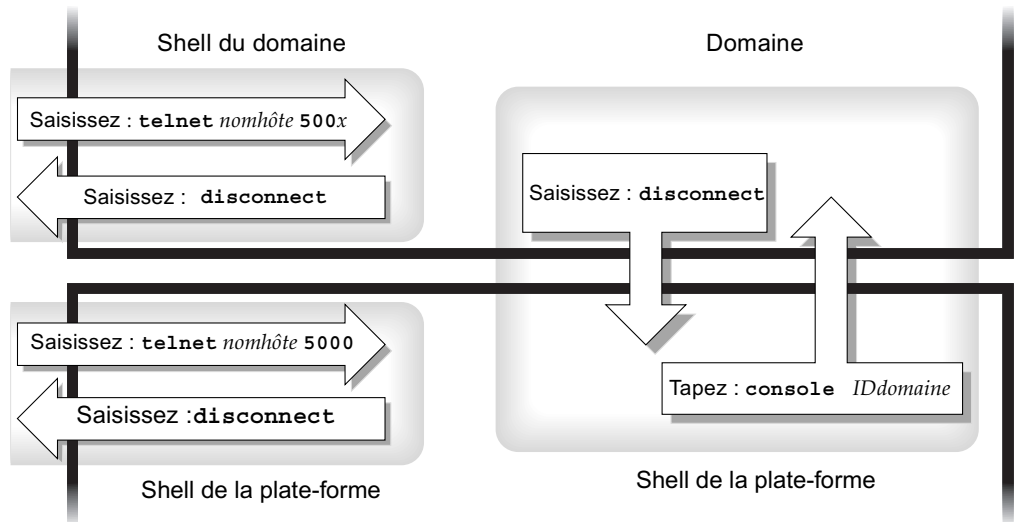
Shell du domaine

Domaine

Saisissez : **telnet** *nomhôte* **500***x*

Saisissez : **disconnect**

Saisissez : **disconnect**

Saisissez : **telnet** *nomhôte* **5000**

Saisissez :**disconnect**

Tapez : **console** *IDdomaine*

Shell de la plate-forme

Shell de la plate-forme